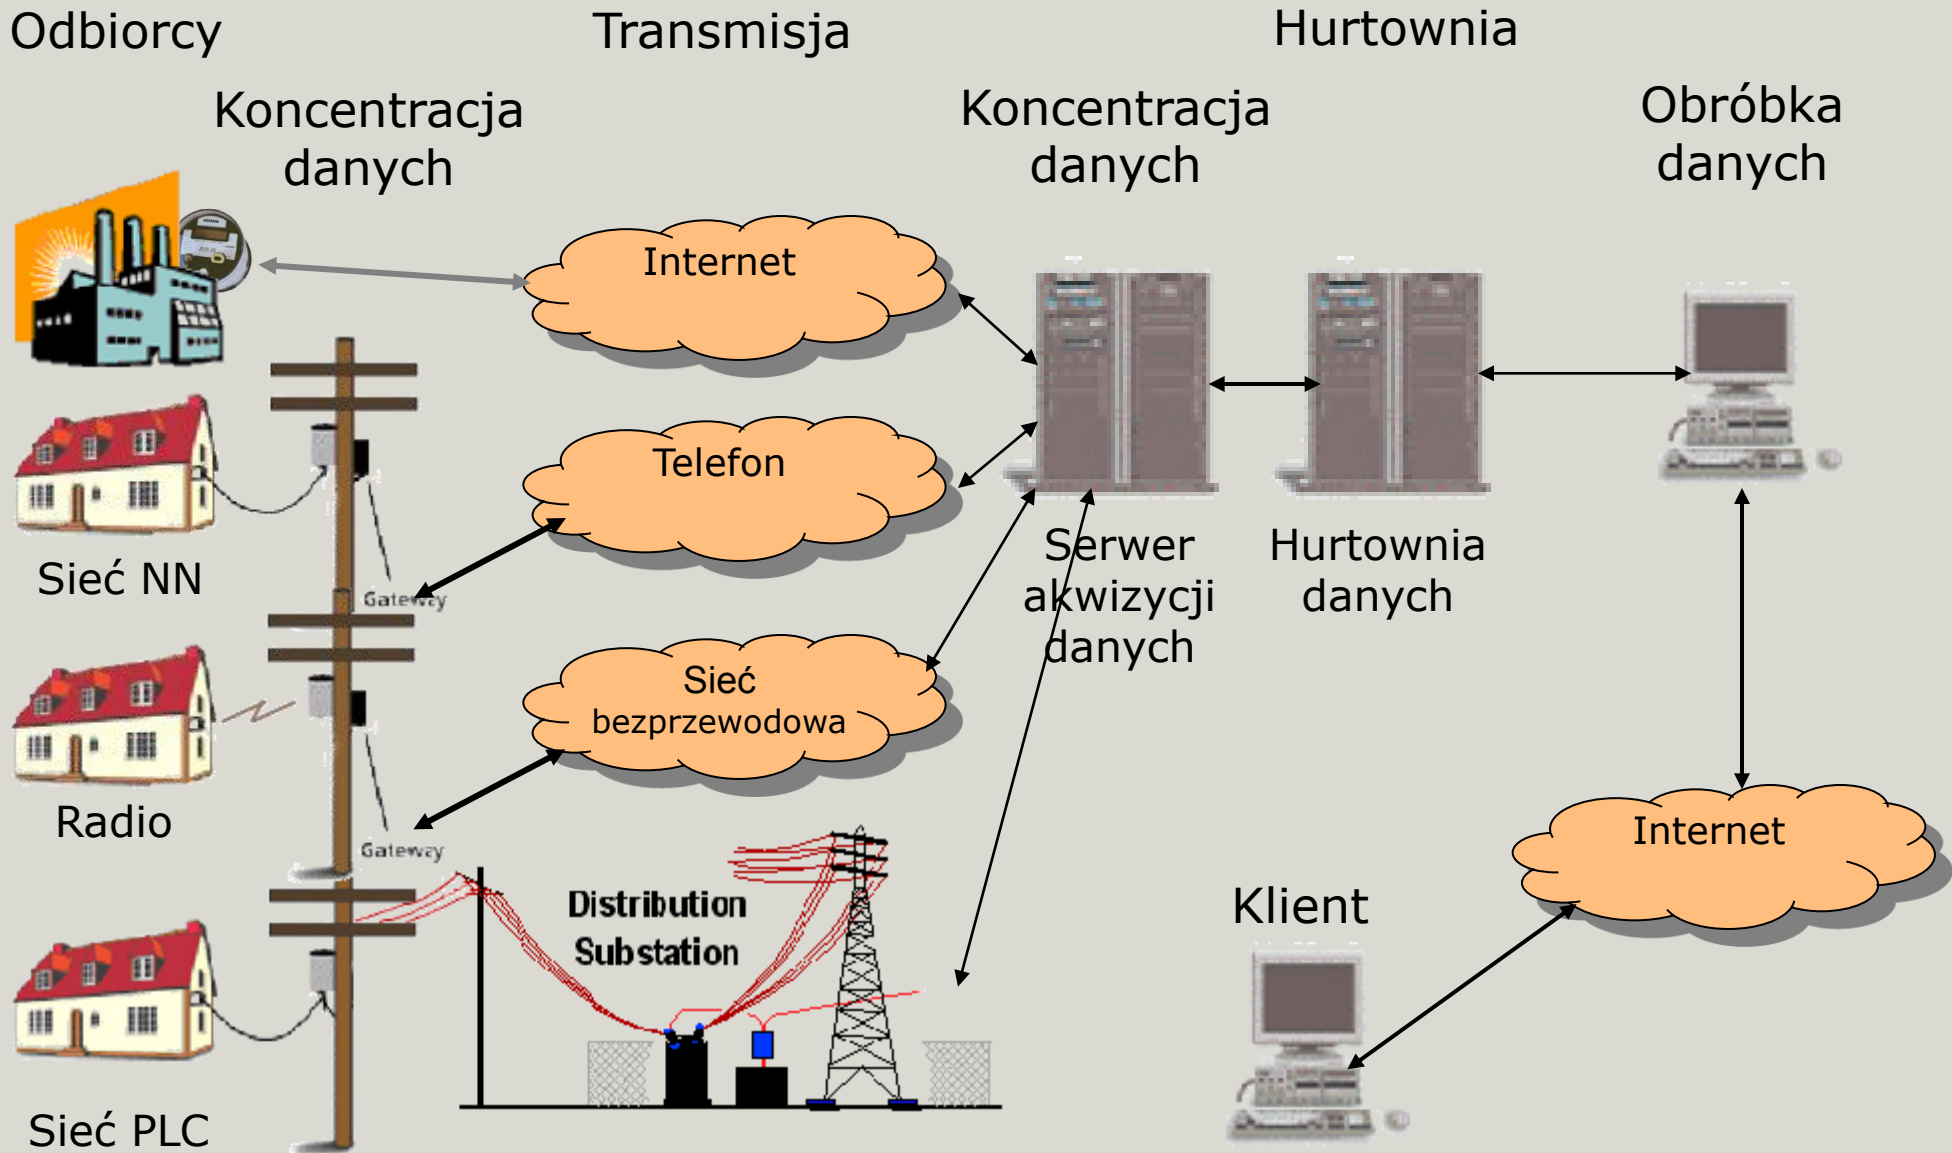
Odbiorcy

Transmisja

Hurtownia

Koncentracja danych

Koncentracja danych

Obróbka danych

Internet

Telefon

Sieć NN

Gateway

Sieć bezprzewodowa

Radio

Gateway

Distribution Substation

Serwer akwizycji danych

Hurtownia danych

Internet

Klient

Sieć PLC